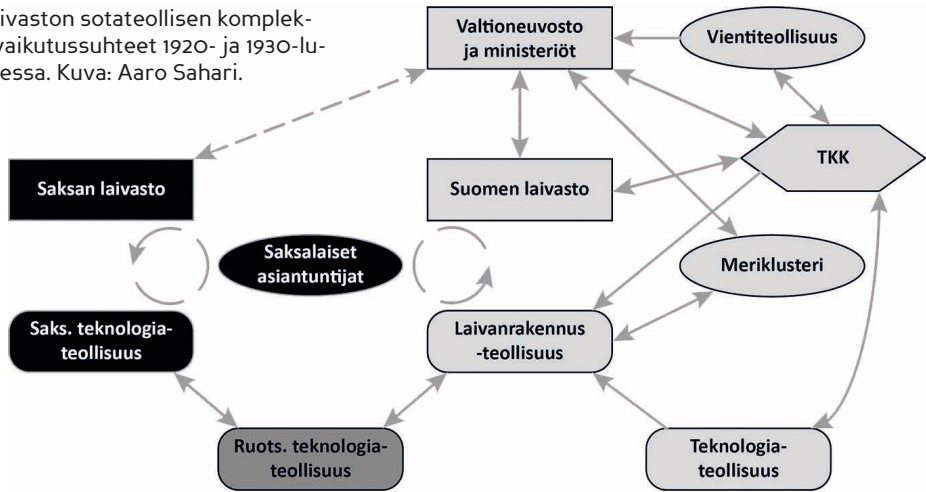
ivaston sotateollisen komplekvaikutussuhteet 1920- ja 1930-luessa. Kuva: Aaro Sahari.

Valtioneuvosto ja ministeriöt

Vientiteollisuus

TKK

Saksan laivasto

Suomen laivasto

Saksalaiset asiantuntijat

Meriklusteri

Saks. teknologiateollisuus

Laivanrakennus -teollisuus

Ruots. teknologiateollisuus

Teknologiateollisuus